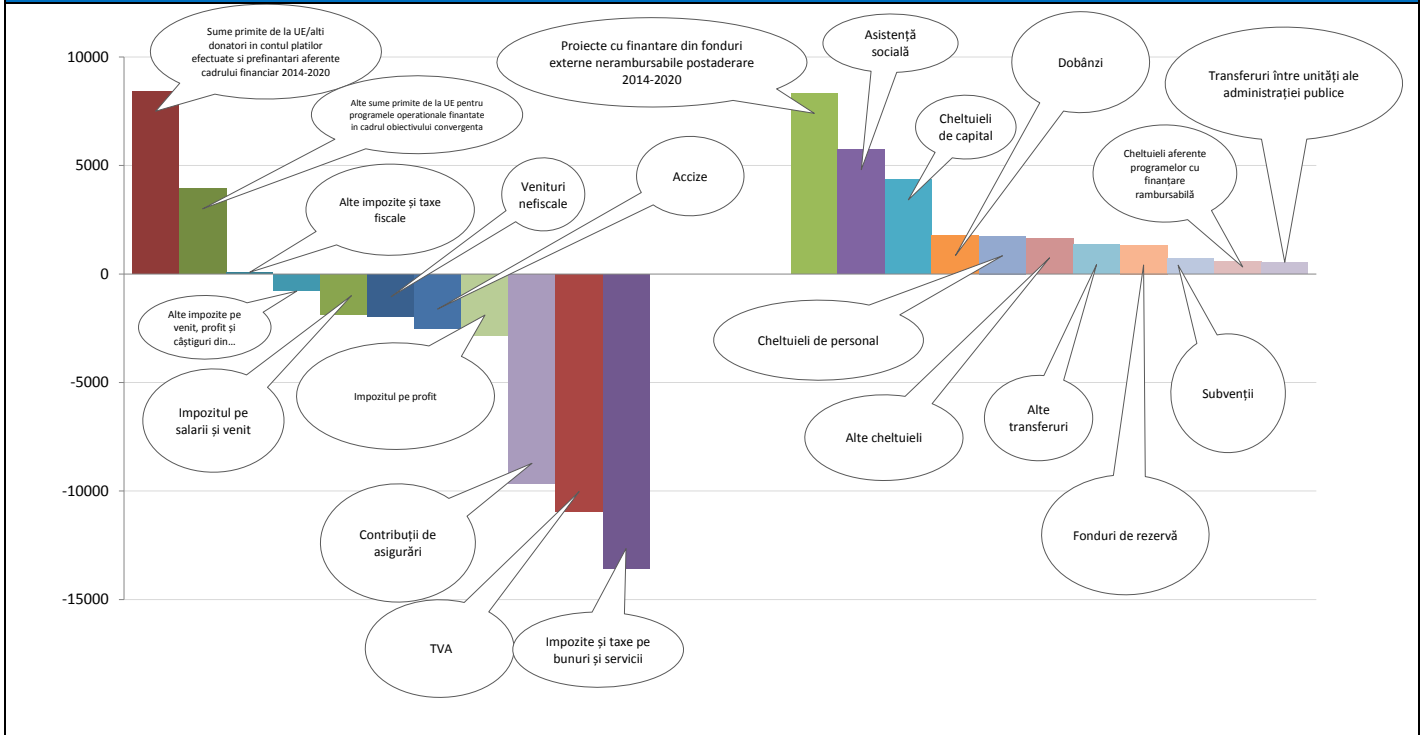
10000
5000
0
-5000
-10000
-15000

Sume primite de la UE/alti donatori in contul platilor efectuate si prefinantari aferente cadrului financiar 2014-2020

Alte sume primite de la UE pentru programele operationale finantate in cadrul obiectivului convergenta

Alte impozite și taxe fiscale

Venituri nefiscale

Accize

Alte impozite pe venit, profit și câștiguri din...

Impozitul pe salarii și venit

Impozitul pe profit

Contribuții de asigurări

TVA

Impozite și taxe pe bunuri și servicii

Proiecte cu finantare din fonduri externe nerambursabile postaderare 2014-2020

Asistență socială

Cheltuieli de capital

Dobânzi

Transferuri între unități ale administrației publice

Cheltuieli aferente programelor cu finanțare rambursabilă

Cheltuieli de personal

Alte cheltuieli

Alte transferuri

Subvenții

Fonduri de rezervă